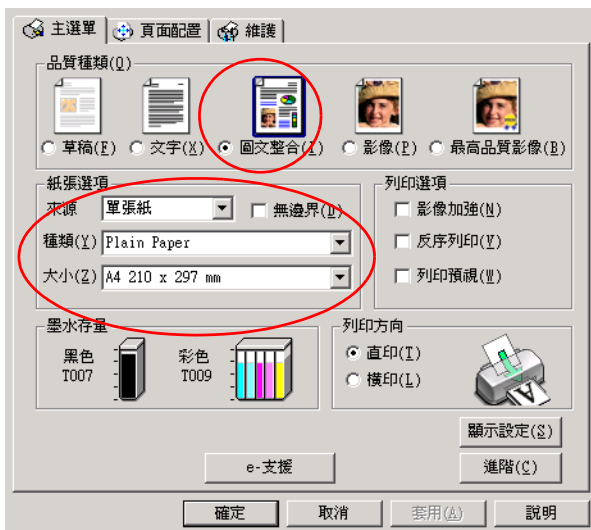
主選單 頁面配置 維護

品質種類(Q)
草稿(F) 文字(X) 圖文整合(I) 影像(P) 最高品質影像(B)

紙張選項
來源 單張紙
無邊界(D)
種類(Y) Plain Paper
大小(Z) A4 210 x 297 mm

列印選項
影像加強(N)
反序列印(V)
列印預視(W)

墨水存量
黑色 T007
彩色 T009

列印方向
直印(T)
橫印(L)

顯示設定(S)
e-支援
進階(C)

確定 取消 套用(A) 說明